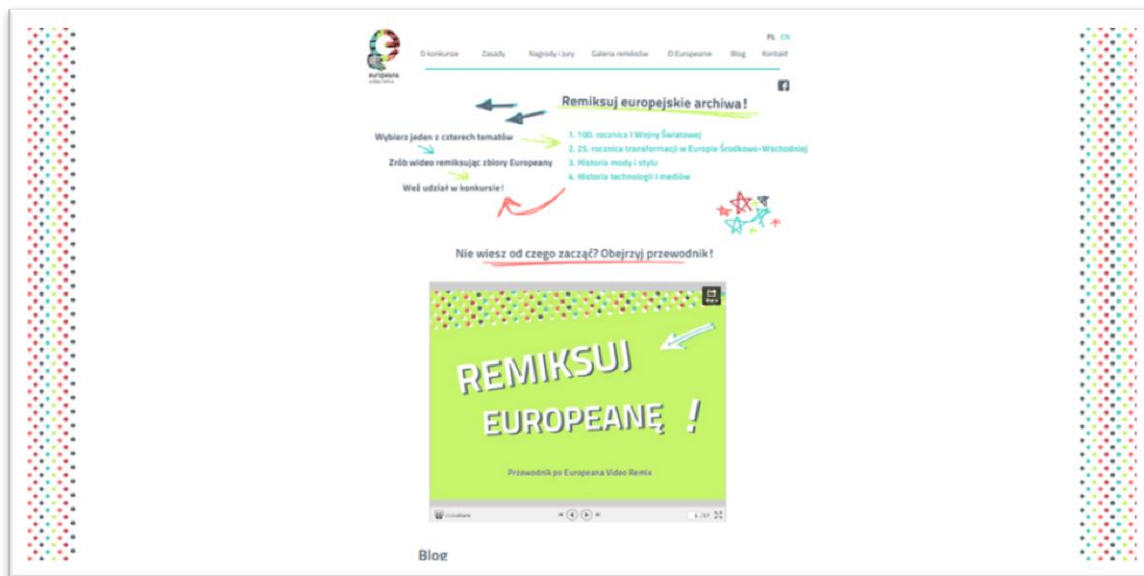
europeana

PL EN

O konkursie Zasady Nagrody i Jury Galeria remiksów O Europeanie Blog Kontakt

Remiksuj europejskie archiwa!

Wybierz jeden z czterech tematów

Zrób wideo remiksując zbiory Europeany

Weź udział w konkursie!

1. 100. rocznica I Wojny Światowej
2. 25. rocznica transformacji w Europie Środkowo-Wschodniej
3. Historia mody i stylu
4. Historia technologii i mediów

Nie wiesz od czego zacząć? Obejrzyj przewodnik!

REMIKSUJ EUROPEANĘ !

Przewodnik po Europeana Video Remix

Blog